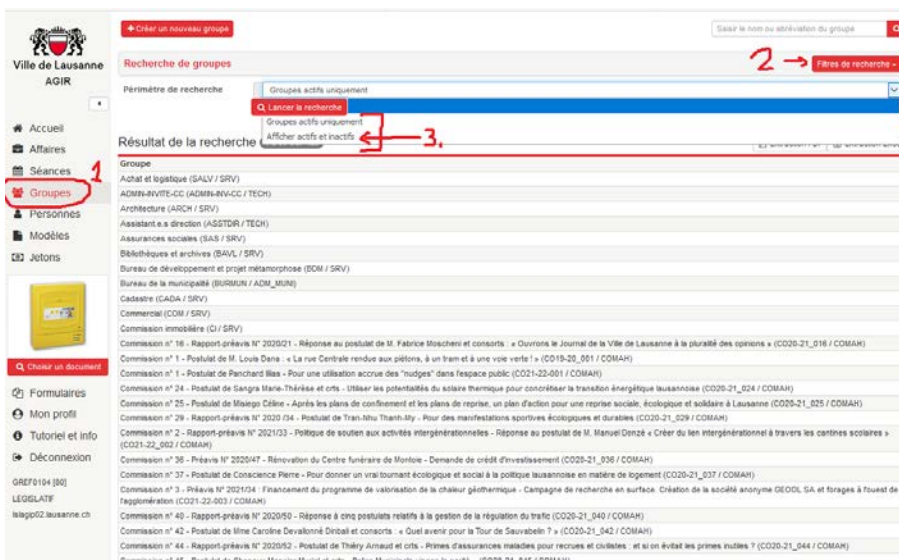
Ville de Lausanne
AGIR

+ Créer un nouveau groupe

Saisir le nom ou abréviation du groupe

Recherche de groupes

2 → Filtres de recherche

Périmètre de recherche

Groupes actifs uniquement

Lancer la recherche

Groupes actifs uniquement

Afficher actifs et inactifs ← 3.

Résultat de la recherche

Accueil
Affaires
Séances
Groupes 1
Personnes
Modèles
Jetons

Choisir un document

Formulaires
Mon profil
Tutoriel et info
Déconnexion

GREF0104 [80]
LEGISLATIF
lalagip02.lausanne.ch

| Groupe |
|---|
| Achat et logistique (SALV / SRV) |
| ADMIN-INVITE-CC (ADMIN-INV-CC / TECH) |
| Architecture (ARCH / SRV) |
| Assistant.e.s direction (ASSTDIR / TECH) |
| Assurances sociales (SAS / SRV) |
| Bibliothèques et archives (BAVL / SRV) |
| Bureau de développement et projet métamorphose (BDM / SRV) |
| Bureau de la municipalité (BURMUN / ADM_MUNI) |
| Cadastre (CADA / SRV) |
| Commercial (COM / SRV) |
| Commission immobilière (CI / SRV) |
| Commission n° 16 - Rapport-préavis N° 2020/21 - Réponse au postulat de M. Fabrice Moscheni et consorts : « Ouvrons le Journal de la Ville de Lausanne à la pluralité des opinions » (CO20-21_016 / COMAH) |
| Commission n° 1 - Postulat de M. Louis Dana : « La rue Centrale rendue aux piétons, à un tram et à une voie verte ! » (CO19-20_001 / COMAH) |
| Commission n° 1 - Postulat de Panchard Ilias - Pour une utilisation accrue des "nudges" dans l'espace public (CO21-22-001 / COMAH) |
| Commission n° 24 - Postulat de Sangra Marie-Thérèse et crts - Utiliser les potentialités du solaire thermique pour concrétiser la transition énergétique lausannoise (CO20-21_024 / COMAH) |
| Commission n° 25 - Postulat de Misiego Céline - Après les plans de confinement et les plans de reprise, un plan d'action pour une reprise sociale, écologique et solidaire à Lausanne (CO20-21_025 / COMAH) |
| Commission n° 29 - Rapport-préavis N° 2020 /34 - Postulat de Tran-Nhu Thanh-My - Pour des manifestations sportives écologiques et durables (CO20-21_029 / COMAH) |
| Commission n° 2 - Rapport-préavis N° 2021/33 - Politique de soutien aux activités intergénérationnelles - Réponse au postulat de M. Manuel Donzé « Créer du lien intergénérationnel à travers les cantines scolaires » (CO21-22_002 / COMAH) |
| Commission n° 36 - Préavis N° 2020/47 - Rénovation du Centre funéraire de Montoie - Demande de crédit d'investissement (CO20-21_036 / COMAH) |
| Commission n° 37 - Postulat de Conscience Pierre - Pour donner un vrai tournant écologique et social à la politique lausannoise en matière de logement (CO20-21_037 / COMAH) |
| Commission n° 3 - Préavis N° 2021/34 : Financement du programme de valorisation de la chaleur géothermique - Campagne de recherche en surface. Création de la société anonyme GEOOL SA et forages à l'ouest de l'agglomération (CO21-22-003 / COMAH) |
| Commission n° 40 - Rapport-préavis N° 2020/50 - Réponse à cinq postulats relatifs à la gestion de la régulation du trafic (CO20-21_040 / COMAH) |
| Commission n° 42 - Postulat de Mme Caroline Devallonné Dinbali et consorts : « Quel avenir pour la Tour de Sauvabelin ? » (CO20-21_042 / COMAH) |
| Commission n° 44 - Rapport-préavis N° 2020/52 - Postulat de Thiéry Arnaud et crts - Primes d'assurances maladies pour recrues et civilistes : et si on évitait les primes inutiles ? (CO20-21_044 / COMAH) |